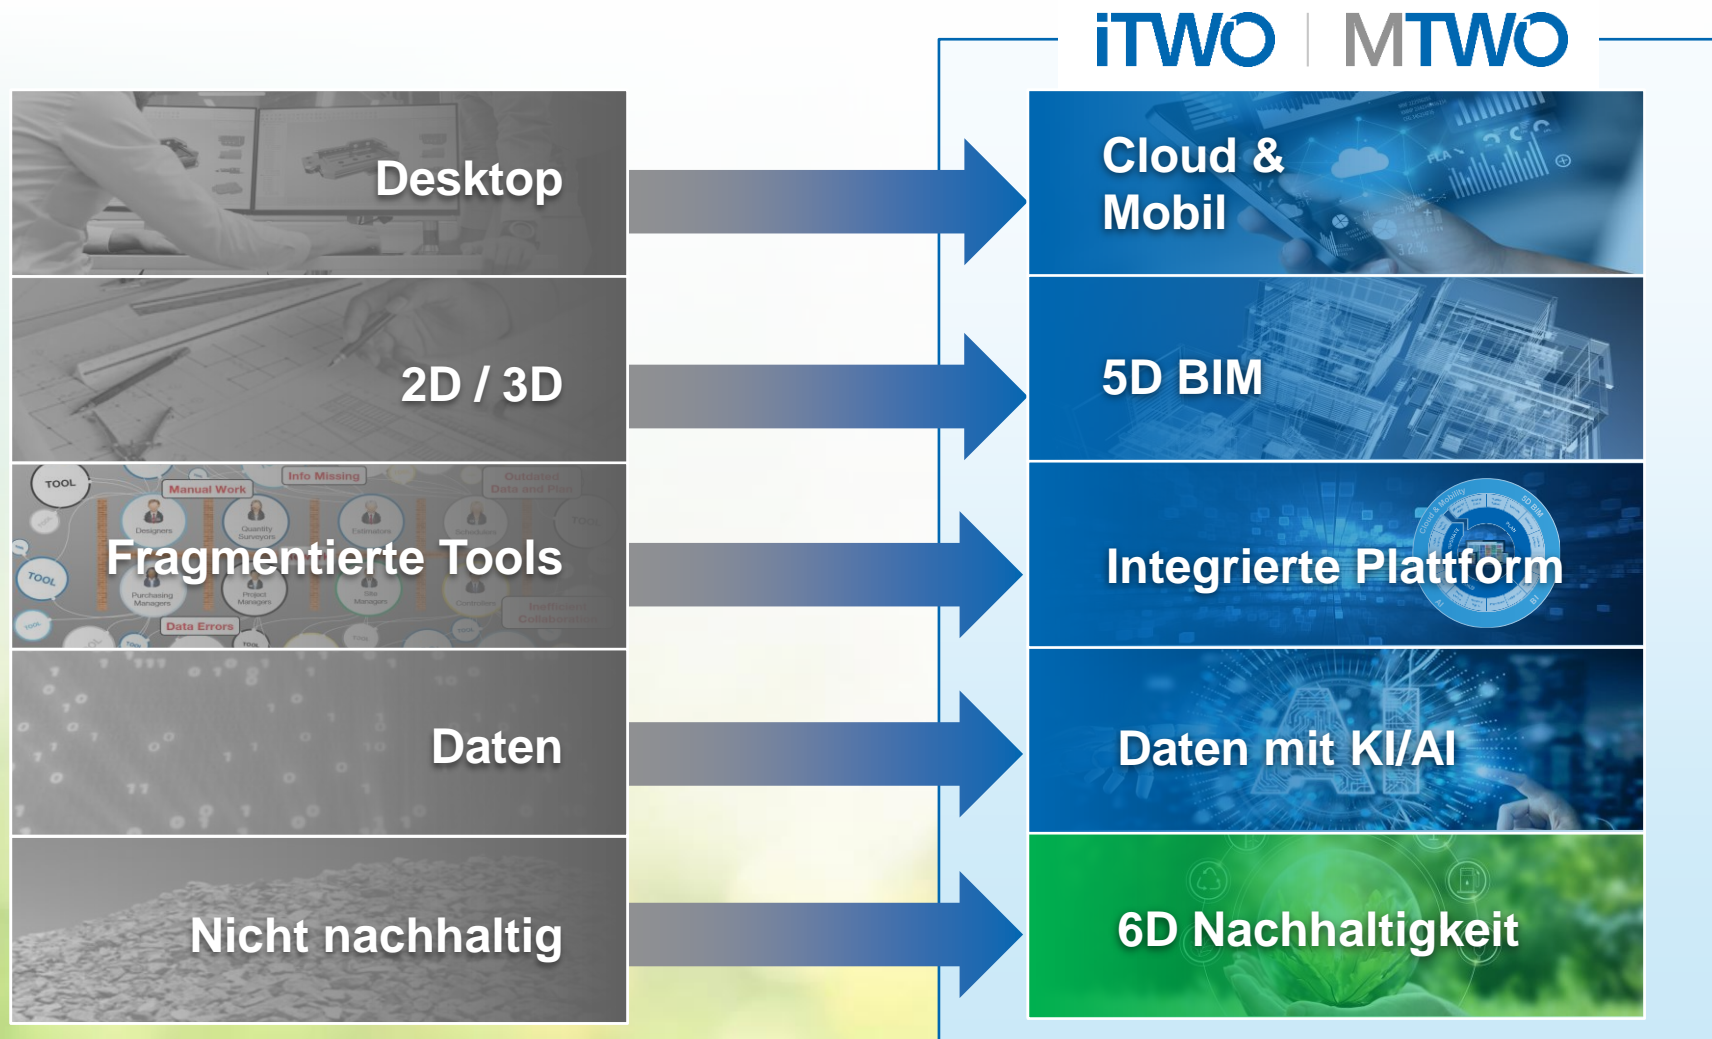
iTWO | MTWO

Desktop

2D / 3D

TOOL
Manual Work
Info Missing
Outdated Data and Plan
Designers
Quantity Surveyors
Estimators
Schedulers
TOOL
Fragmentierte Tools
Purchasing Managers
Project Managers
Site Managers
Controllers
Inefficient Collaboration
Data Errors

Daten

Nicht nachhaltig

Cloud & Mobil

5D BIM

Integrierte Plattform

Daten mit KI/AI

6D Nachhaltigkeit